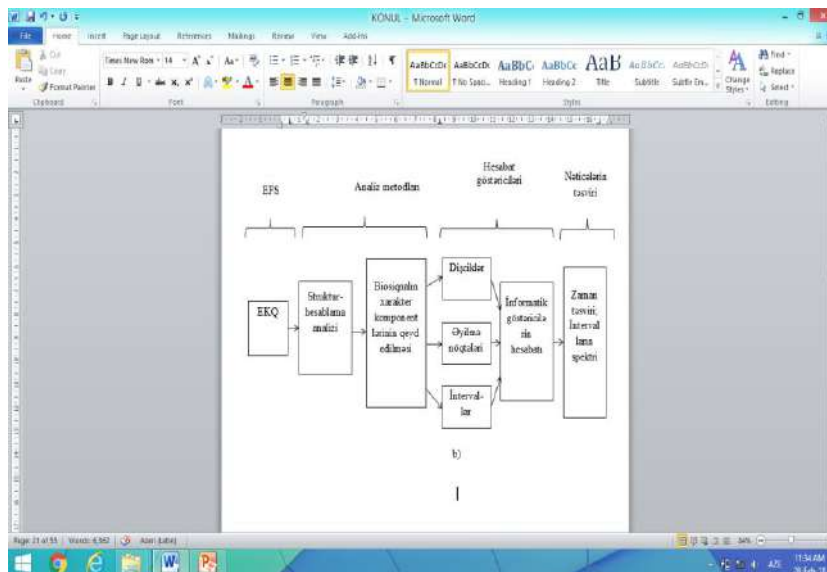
KONUL - Microsoft Word

File Home Insert Page Layout References Mailings Review View Add-Ins

Cut Copy Format Painter Paste Clipboard

Times New Rom 14 Font

Paragraph

AaBbCcDc ¶ Normal AaBbCcDc ¶ No Spaci... AaBbCc Heading 1 AaBbCc Heading 2 AaB Title AaBbCc Subtitle AaBbCcD Subtle Em... Change Styles Styles

Find Replace Select Editing

EFS

Analiz metodları

Hesabat göstəriciləri

Nəticələrin təsviri

EKQ

Struktur-hesablama analizi

Biosiqnalın xarakter komponentlərinin qeyd edilməsi

Dişciklər

Əyilmə nöqtələri

İnterval-lar

İnformatik göstəricilərin hesabatı

Zaman təsviri; İnterval ların spektri

b)

Page: 21 of 55 | Words: 6,560 | Azeri (Latin)

84%

AZE 11:34 AM